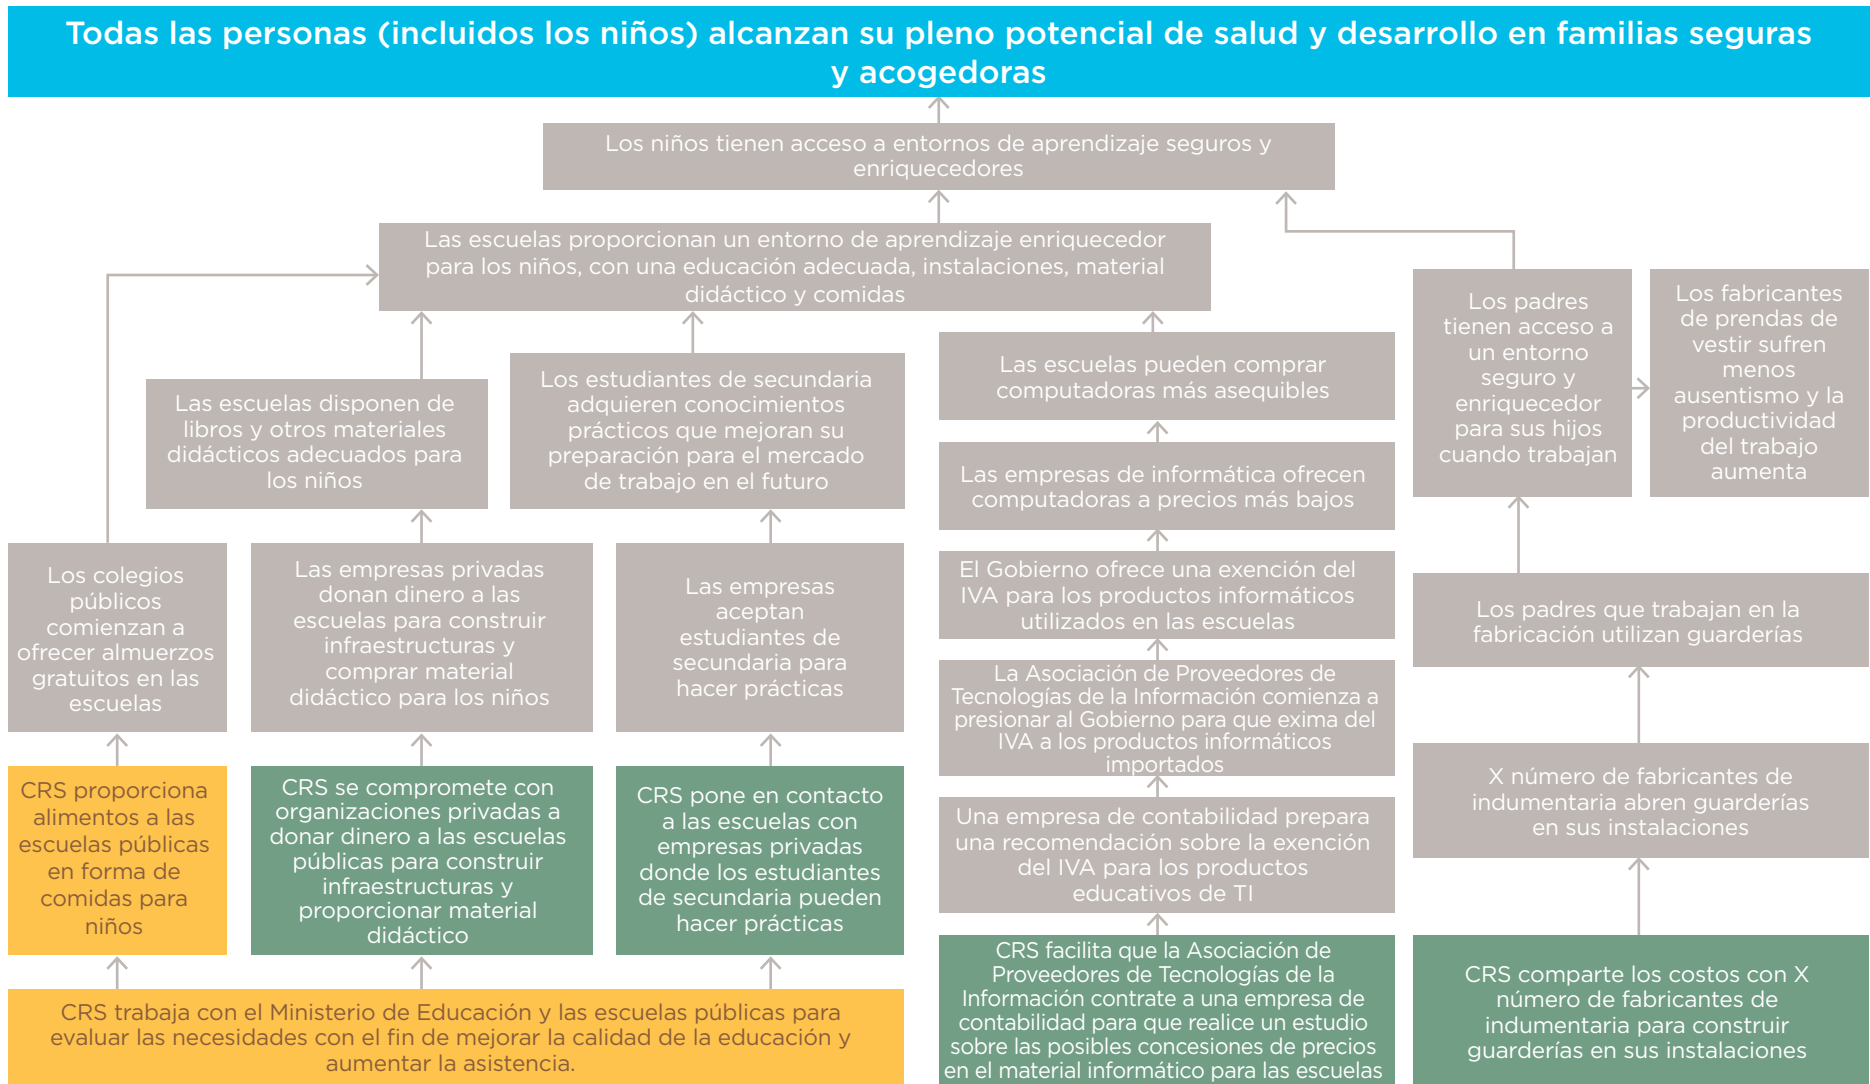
Todas las personas (incluidos los niños) alcanzan su pleno potencial de salud y desarrollo en familias seguras y acogedoras

Los niños tienen acceso a entornos de aprendizaje seguros y enriquecedores

Las escuelas proporcionan un entorno de aprendizaje enriquecedor para los niños, con una educación adecuada, instalaciones, material didáctico y comidas

Las escuelas disponen de libros y otros materiales didácticos adecuados para los niños

Los estudiantes de secundaria adquieren conocimientos prácticos que mejoran su preparación para el mercado de trabajo en el futuro

Las escuelas pueden comprar computadoras más asequibles

Las empresas de informática ofrecen computadoras a precios más bajos

El Gobierno ofrece una exención del IVA para los productos informáticos utilizados en las escuelas

La Asociación de Proveedores de Tecnologías de la Información comienza a presionar al Gobierno para que exima del IVA a los productos informáticos importados

Una empresa de contabilidad prepara una recomendación sobre la exención del IVA para los productos educativos de TI

CRS facilita que la Asociación de Proveedores de Tecnologías de la Información contrate a una empresa de contabilidad para que realice un estudio sobre las posibles concesiones de precios en el material informático para las escuelas

Los padres tienen acceso a un entorno seguro y enriquecedor para sus hijos cuando trabajan

Los fabricantes de prendas de vestir sufren menos ausentismo y la productividad del trabajo aumenta

Los padres que trabajan en la fabricación utilizan guarderías

X número de fabricantes de indumentaria abren guarderías en sus instalaciones

CRS comparte los costos con X número de fabricantes de indumentaria para construir guarderías en sus instalaciones

Los colegios públicos comienzan a ofrecer almuerzos gratuitos en las escuelas

Las empresas privadas donan dinero a las escuelas para construir infraestructuras y comprar material didáctico para los niños

Las empresas aceptan estudiantes de secundaria para hacer prácticas

CRS proporciona alimentos a las escuelas públicas en forma de comidas para niños

CRS se compromete con organizaciones privadas a donar dinero a las escuelas públicas para construir infraestructuras y proporcionar material didáctico

CRS pone en contacto a las escuelas con empresas privadas donde los estudiantes de secundaria pueden hacer prácticas

CRS trabaja con el Ministerio de Educación y las escuelas públicas para evaluar las necesidades con el fin de mejorar la calidad de la educación y aumentar la asistencia.